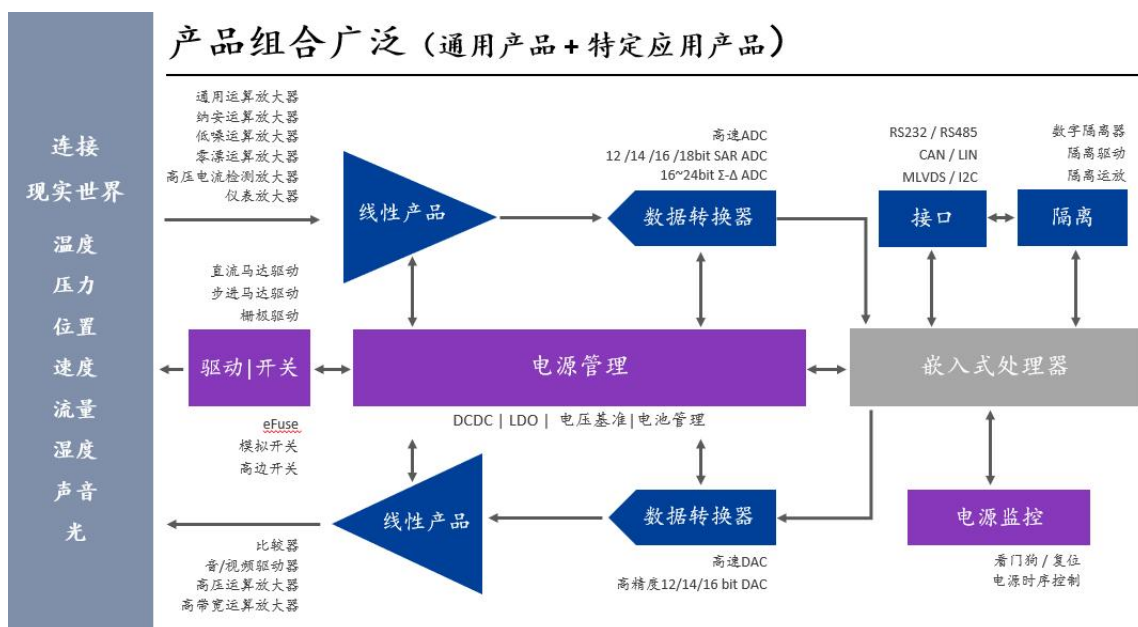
连接
现实世界
温度
压力
位置
速度
流量
湿度
声音
光

产品组合广泛（通用产品+特定应用产品）

通用运算放大器
纳安运算放大器
低噪运算放大器
零漂运算放大器
高压电流检测放大器
仪表放大器

线性产品

高速ADC
12 /14 /16 /18bit SAR ADC
16~24bit Σ-Δ ADC

数据转换器

RS232 / RS485
CAN / LIN
MLVDS / I2C

接口

数字隔离器
隔离驱动
隔离运放

隔离

直流马达驱动
步进马达驱动
栅极驱动

驱动|开关

电源管理

嵌入式处理器

DCDC | LDO | 电压基准|电池管理

eFuse
模拟开关
高边开关

线性产品

数据转换器

电源监控

比较器
音/视频驱动器
高压运算放大器
高带宽运算放大器

高速DAC
高精度12/14/16 bit DAC

看门狗 / 复位
电源时序控制